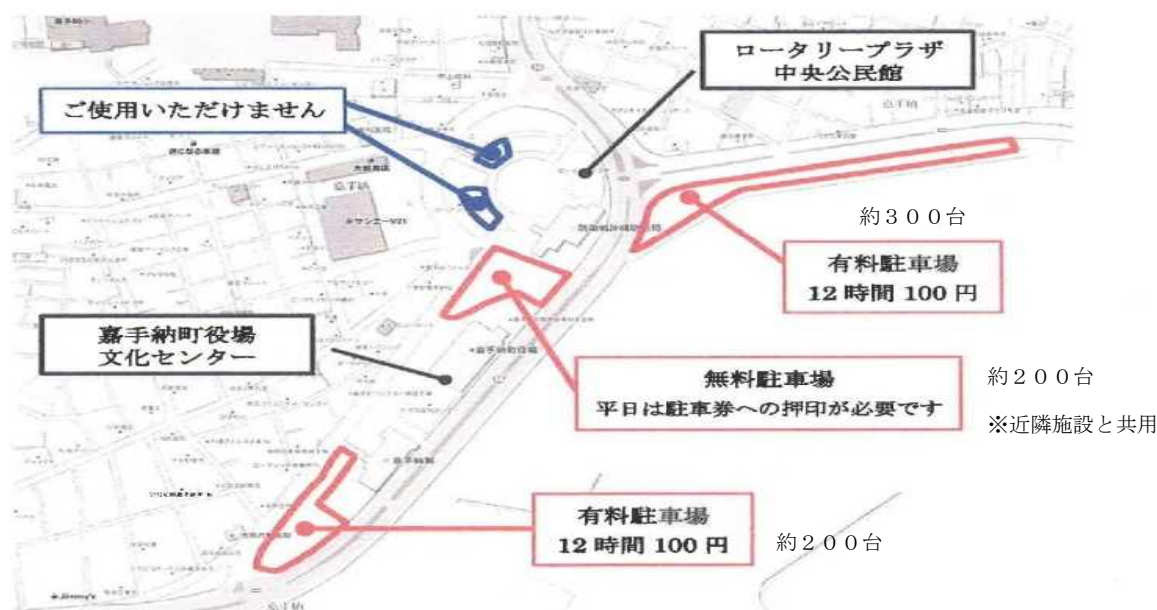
ロータリープラザ
中央公民館

ご使用いただけません

約３００台

有料駐車場
12時間 100円

嘉手納町役場
文化センター

無料駐車場
平日は駐車券への押印が必要です

約２００台

※近隣施設と共用

有料駐車場
12時間 100円

約２００台